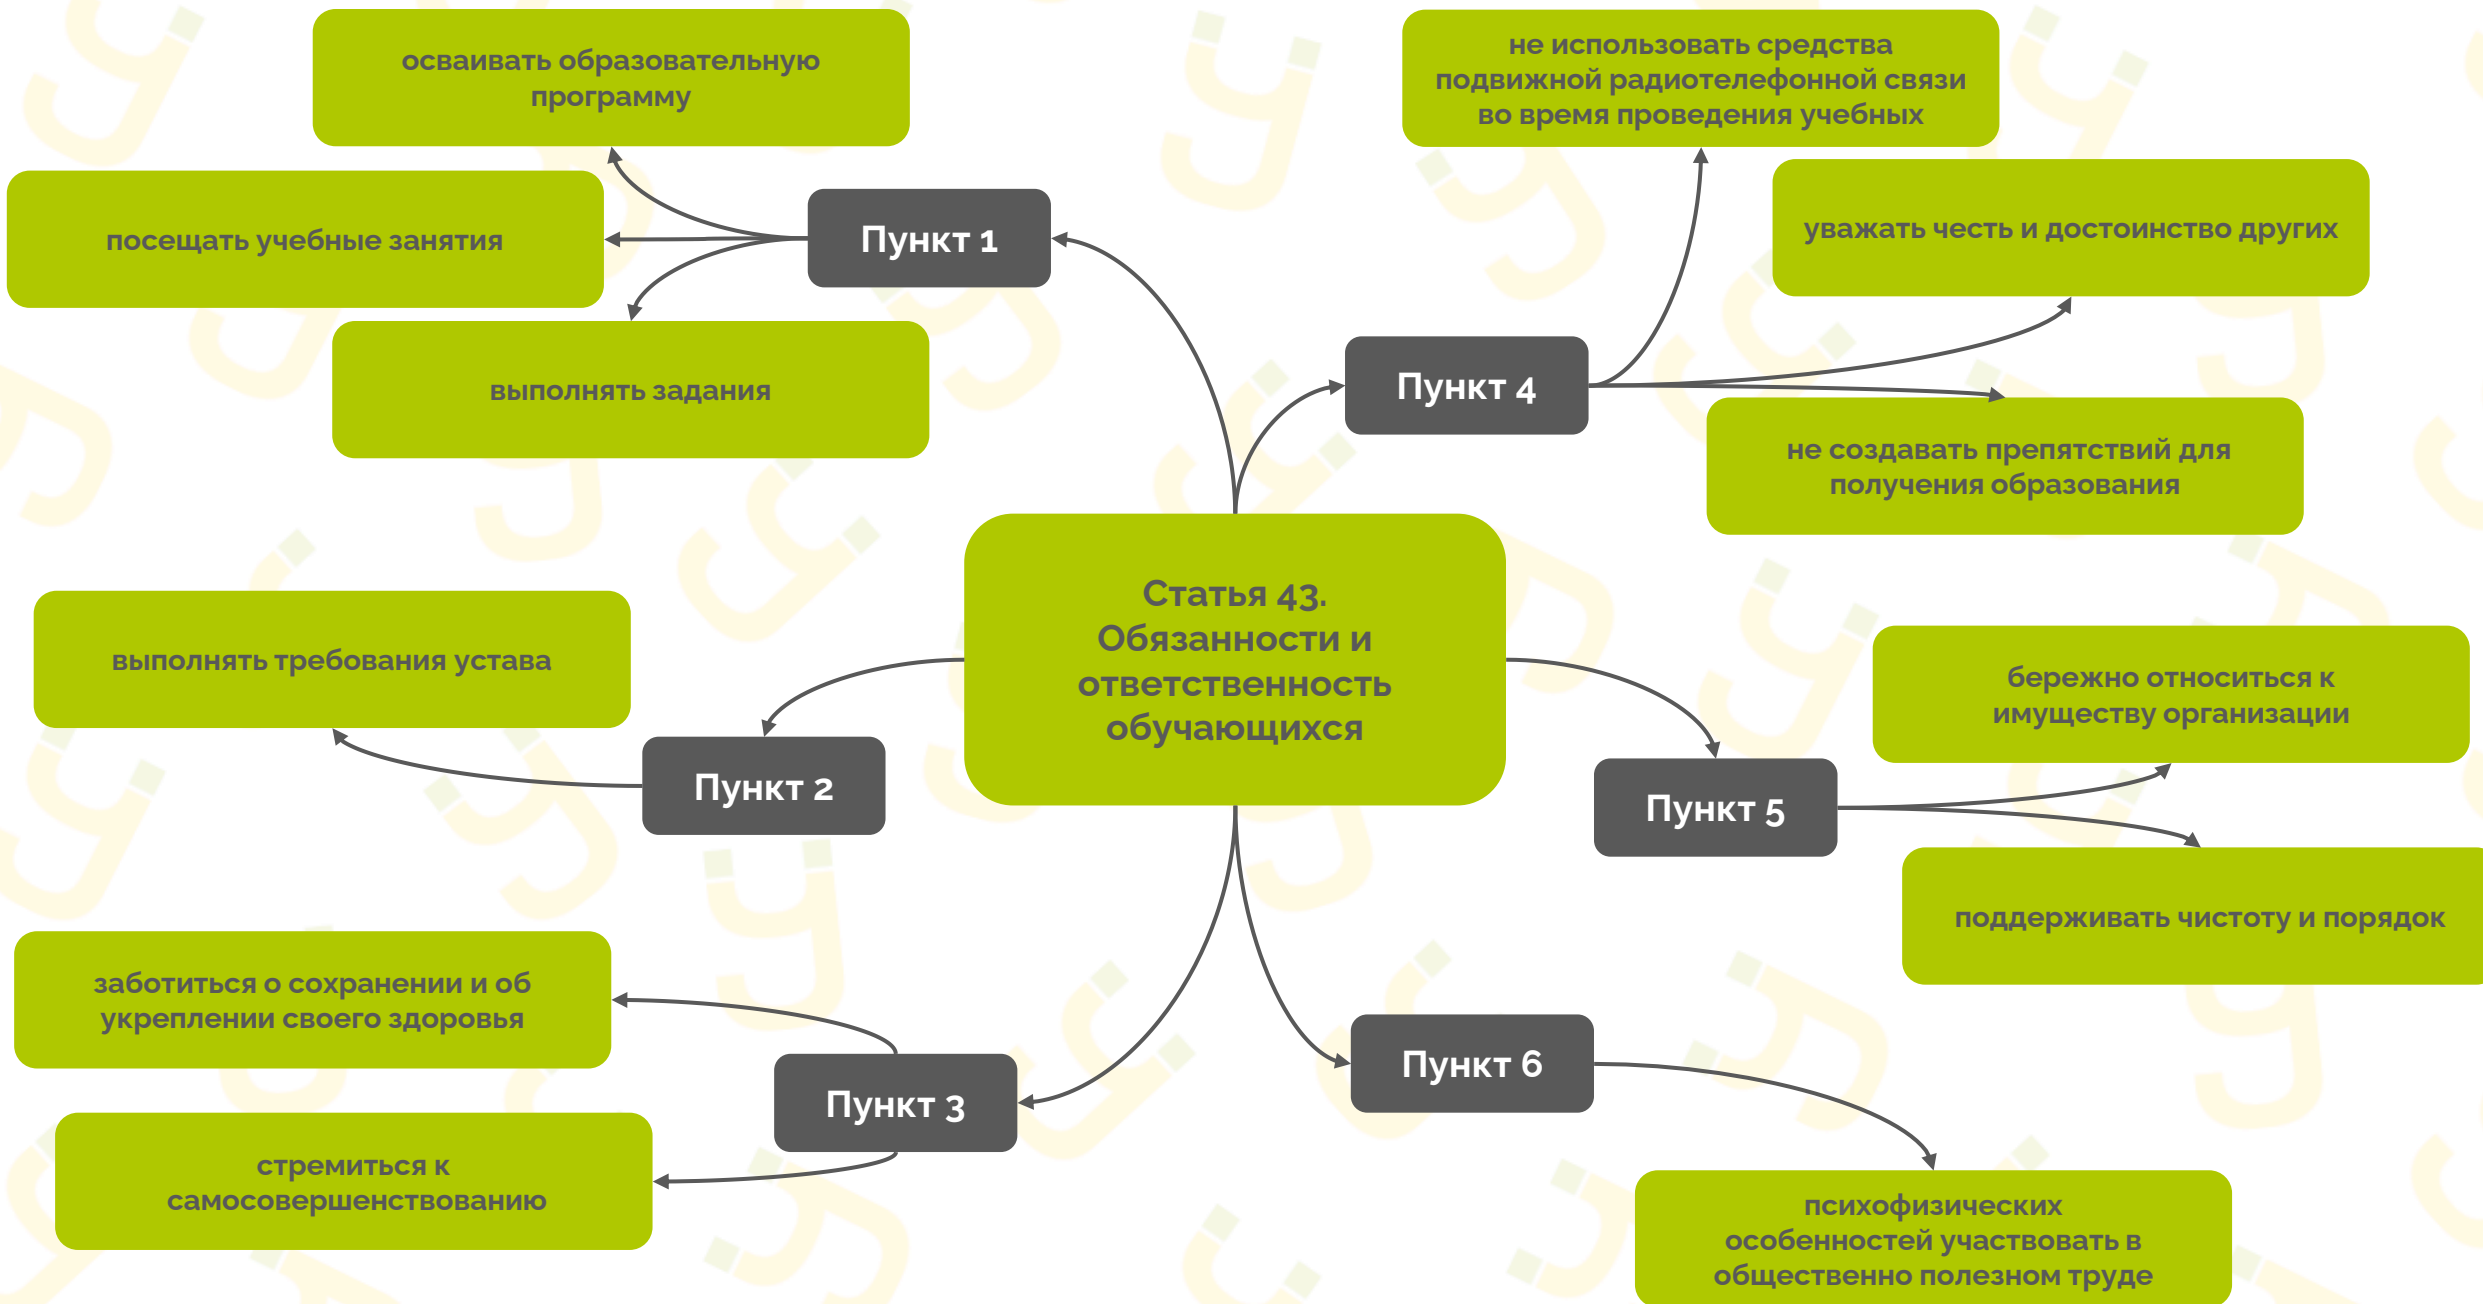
Статья 43. Обязанности и ответственность обучающихся

Пункт 1

осваивать образовательную программу

посещать учебные занятия

выполнять задания

Пункт 2

выполнять требования устава

Пункт 3

заботиться о сохранении и об укреплении своего здоровья

стремиться к самосовершенствованию

Пункт 4

не использовать средства подвижной радиотелефонной связи во время проведения учебных

уважать честь и достоинство других

не создавать препятствий для получения образования

Пункт 5

бережно относиться к имуществу организации

поддерживать чистоту и порядок

Пункт 6

психофизических особенностей участвовать в общественно полезном труде